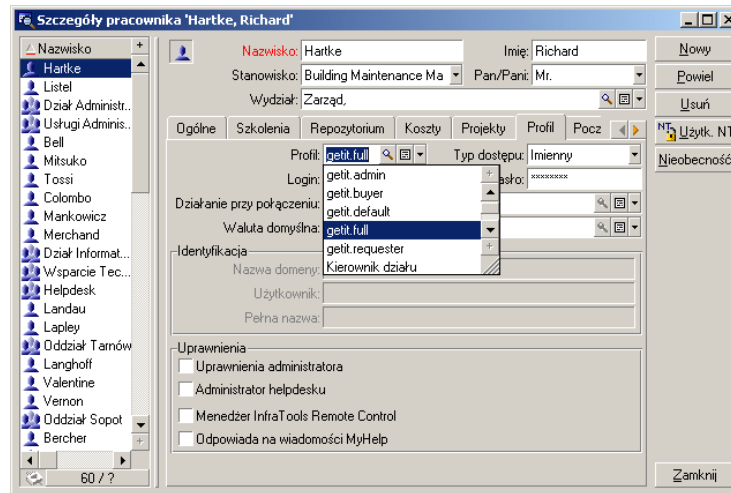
Szczegóły pracownika 'Hartke, Richard'

Nazwisko
Hartke
Listel
Dział Administr...
Usługi Adminis...
Bell
Mitsuko
Tossi
Colombo
Mankowicz
Merchand
Dział Informat...
Wsparcie Tec...
Helpdesk
Landau
Lapley
Oddział Tarnów
Langhoff
Valentine
Vernon
Oddział Sopot
Bercher
60 / ?

Nazwisko: Hartke
Imię: Richard
Stanowisko: Building Maintenance Ma
Pan/Pani: Mr.
Wydział: Zarząd,

Ogólne | Szkolenia | Repozytorium | Koszty | Projekty | Profil | Pocz

Profil: getit.full
Typ dostępu: Imienny
Login:
asło: ********
Działanie przy połączeniu:
Waluta domyślna:

getit.admin
getit.buyer
getit.default
getit.full
getit.requester
Kierownik działu

Identyfikacja
Nazwa domeny:
Użytkownik:
Pełna nazwa:

Uprawnienia
Uprawnienia administratora
Administrator helpdesku
Menedżer InfraTools Remote Control
Odpowiada na wiadomości MyHelp

Nowy
Powiel
Usuń
Użytk. NT
Nieobecność
Zamknij